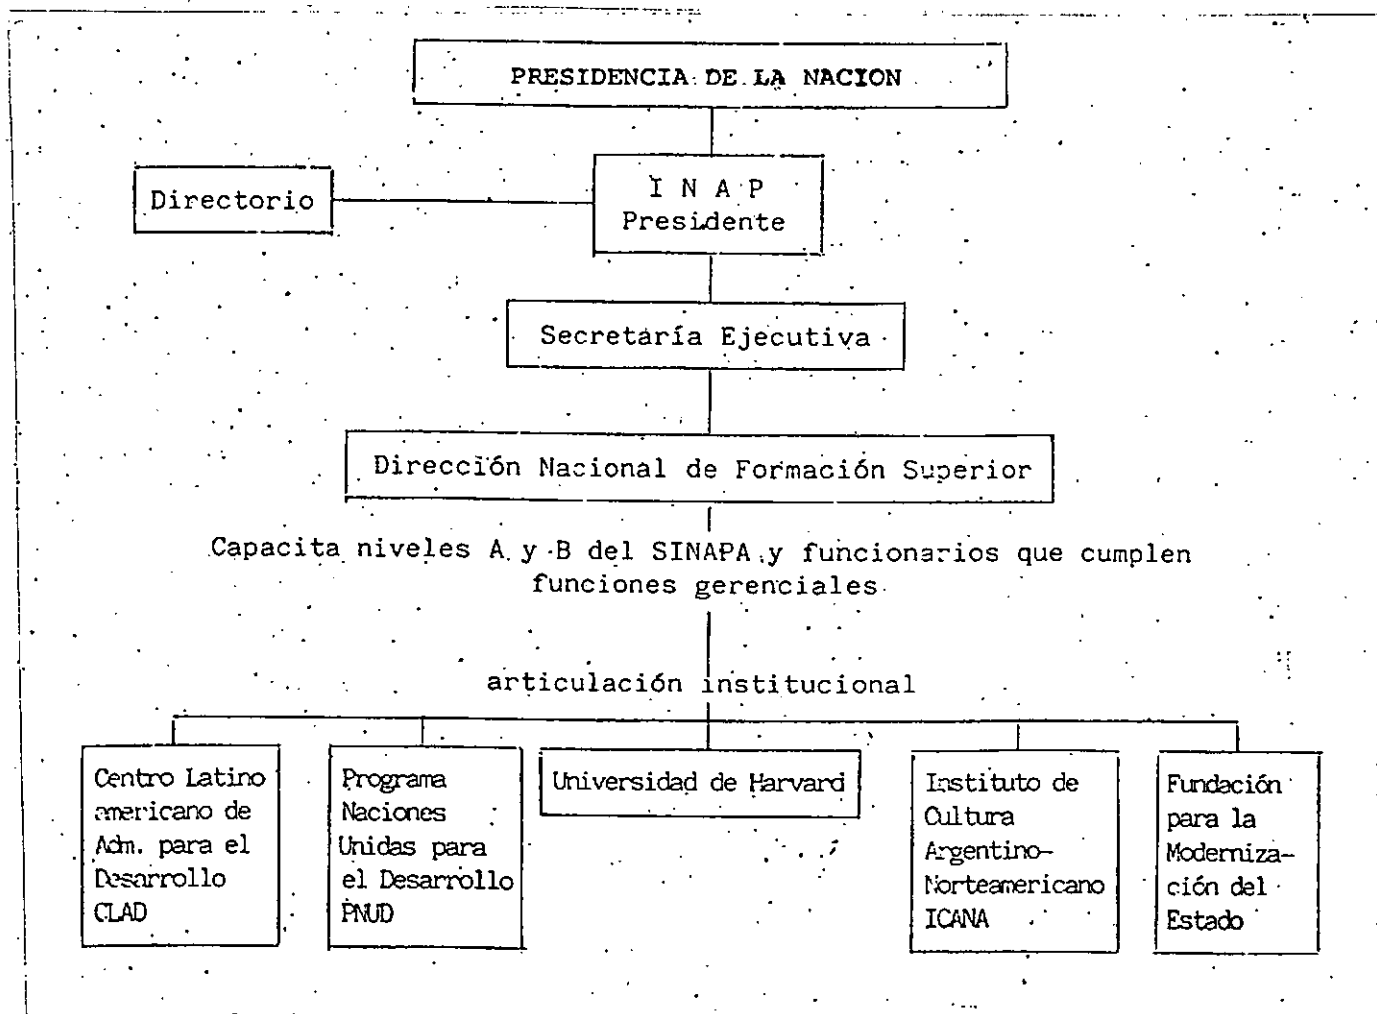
PRESIDENCIA DE LA NACION

Directorio

I N A P
Presidente

Secretaría Ejecutiva

Dirección Nacional de Formación Superior

Capacita niveles A y B del SINAPA y funcionarios que cumplen funciones gerenciales

articulación institucional

Centro Latino americano de Adm. para el Desarrollo CLAD

Programa Naciones Unidas para el Desarrollo PNUD

Universidad de Harvard

Instituto de Cultura Argentino-Norteamericano ICANA

Fundación para la Modernización del Estado